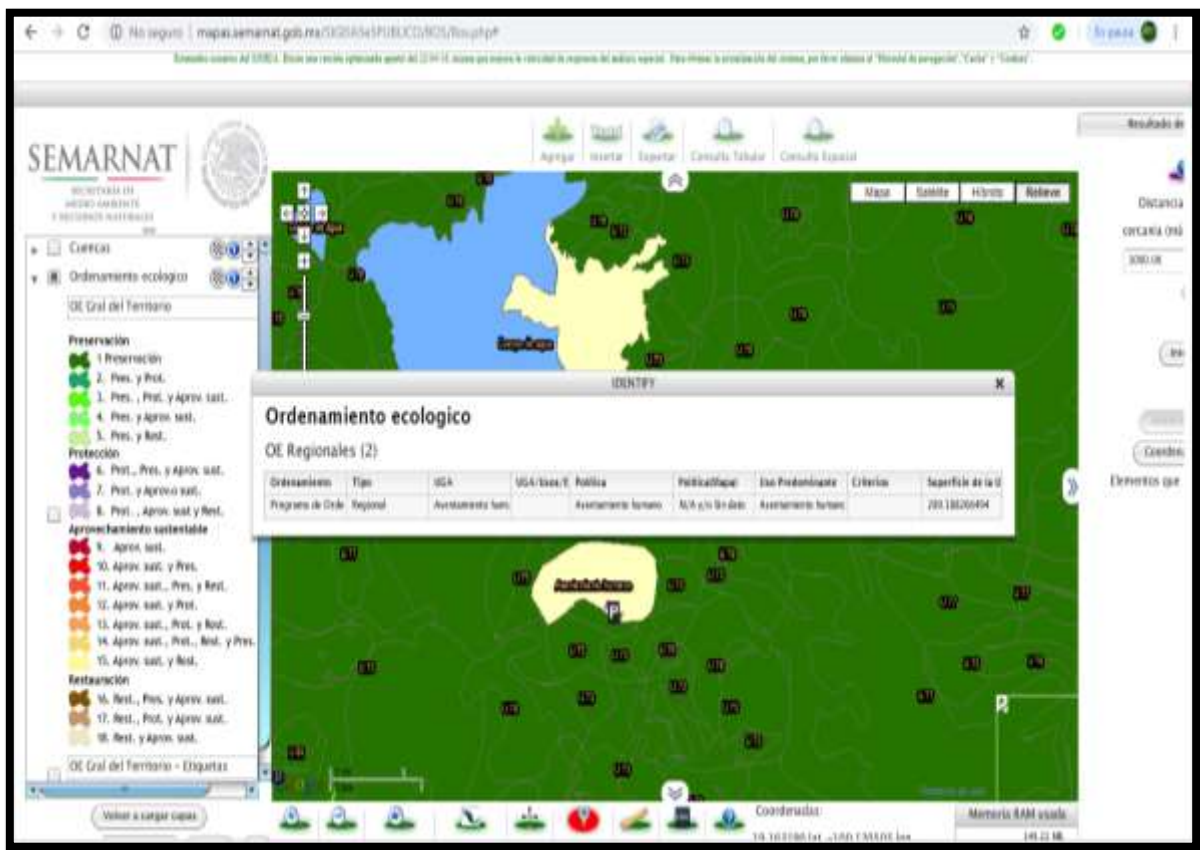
No seguro | mapas.semarnat.gob.mx/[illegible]

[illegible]

SEMARNAT
SECRETARÍA DE MEDIO AMBIENTE Y RECURSOS NATURALES

Agregar | Insertar | Exportar | Consulta Tabular | Consulta Espacial

Mapa | Satélite | Híbrido | Relieve

Resultado de

Distancia cercanía (m)

3080.08

Cuencas
Ordenamiento ecologico
OE Gral del Territorio

Preservación
1 Preservación
2. Pres. y Prot.
3. Pres. , Prot. y Aprov. sust.
4. Pres. y Aprov. sust.
5. Pres. y Rest.
Protección
6. Prot., Pres. y Aprov. sust.
7. Prot. y Aprov. sust.
8. Prot. , Aprov. sust y Rest.
Aprovechamiento sustentable
9. Aprov. sust.
10. Aprov. sust. y Pres.
11. Aprov. sust., Pres. y Rest.
12. Aprov. sust. y Prot.
13. Aprov. sust., Prot. y Rest.
14. Aprov. sust., Prot., Rest. y Pres.
15. Aprov. sust. y Rest.
Restauración
16. Rest., Pres. y Aprov. sust.
17. Rest., Prot. y Aprov. sust.
18. Rest. y Aprov. sust.
OE Gral del Territorio - Etiquetas

IDENTIFY

Ordenamiento ecologico

OE Regionales (2)

| Ordenamiento | Tipo | UGA | UGA/Usos/E | Politica | Politica(Mapa) | Uso Predominante | Criterios | Superficie de la U |
|---|---|---|---|---|---|---|---|---|
| Programa de Orde | Regional | Asentamiento hum | | Asentamiento humano | N/A y/o Sin dato | Asentamiento humano | | 289.188260494 |

Coordena
Elementos que

Volver a cargar capas

Coordenadas:
19.162180 lat, -100.135101 lon

Memoria RAM usada
149.22 MB